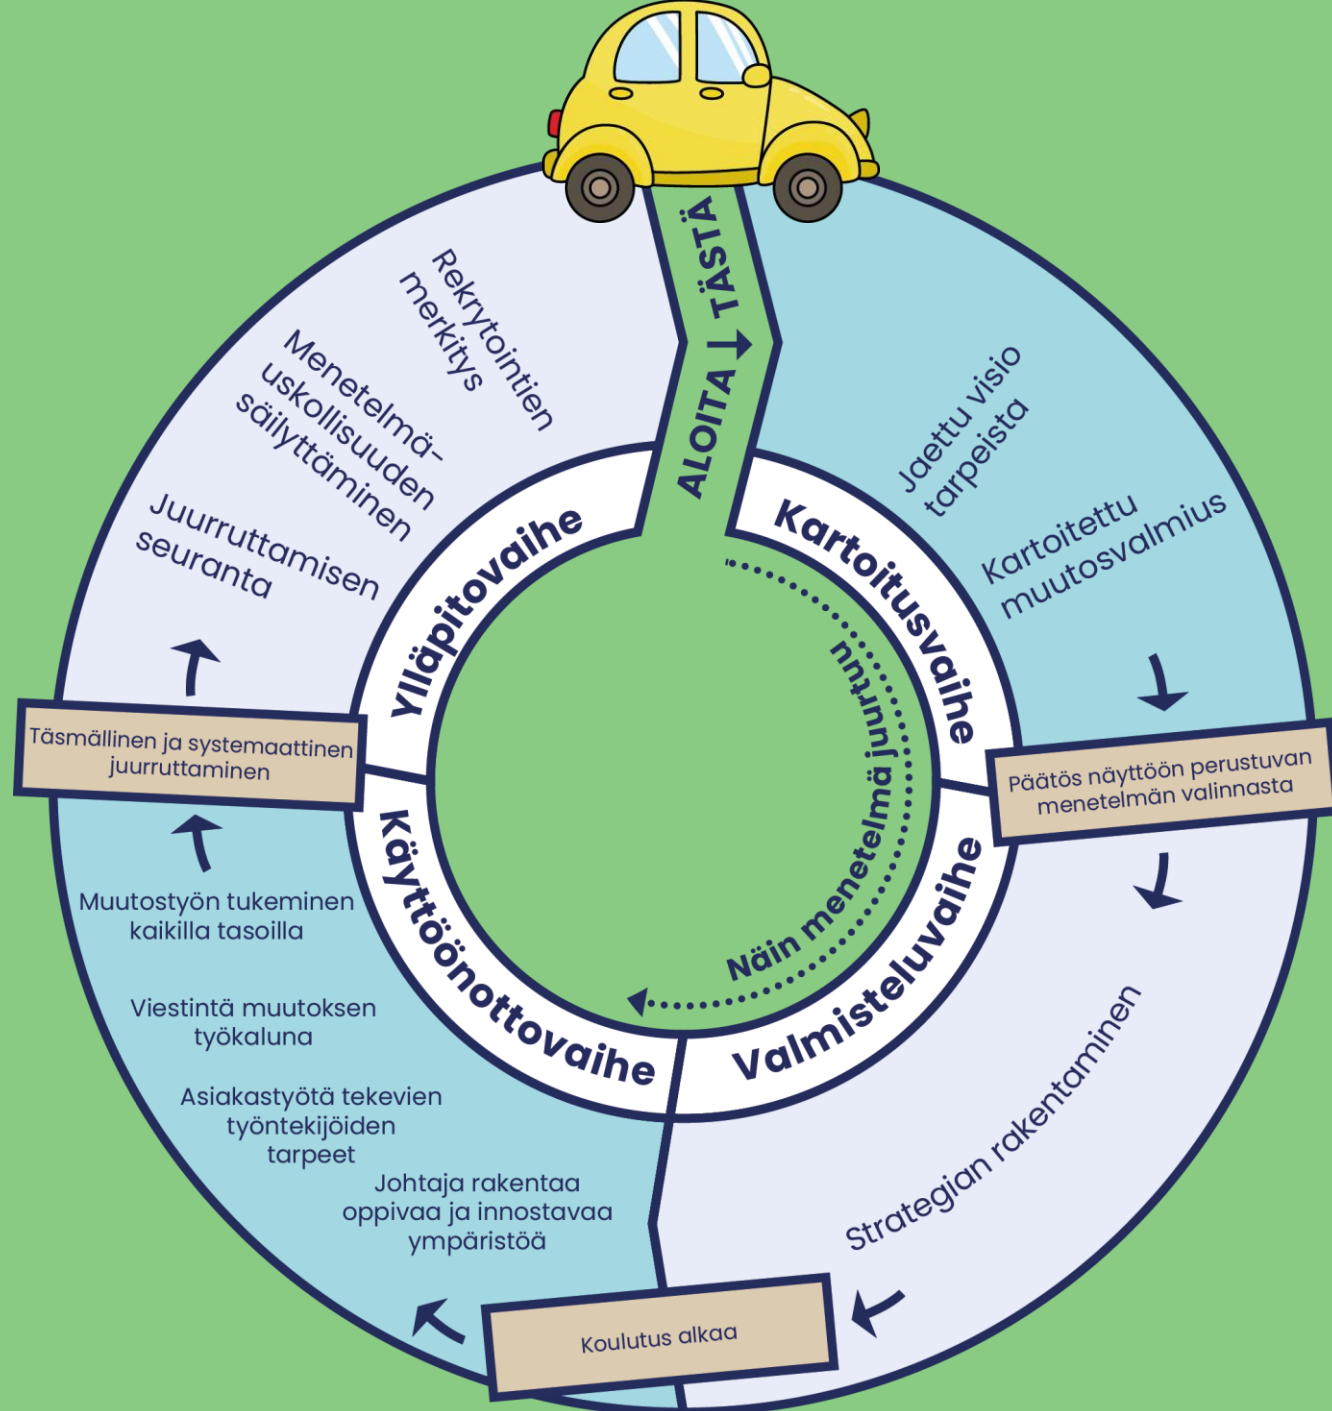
ALOITA TÄSTÄ

Kartoitusvaihe

Jaettu visio tarpeista

Kartoitettu muutosvalmius

Päätös näyttöön perustuvan menetelmän valinnasta

Valmisteluvaihe

Strategian rakentaminen

Koulutus alkaa

Käyttöönottovaihe

Johtaja rakentaa oppivaa ja innostavaa ympäristöä

Asiakastyötä tekevien työntekijöiden tarpeet

Viestintä muutoksen työkaluna

Muutostyön tukeminen kaikilla tasoilla

Täsmällinen ja systemaattinen juurruttaminen

Ylläpitovaihe

Juurruttamisen seuranta

Menetelmä-uskollisuuden säilyttäminen

Rekrytointien merkitys

Näin menetelmä juurtuu